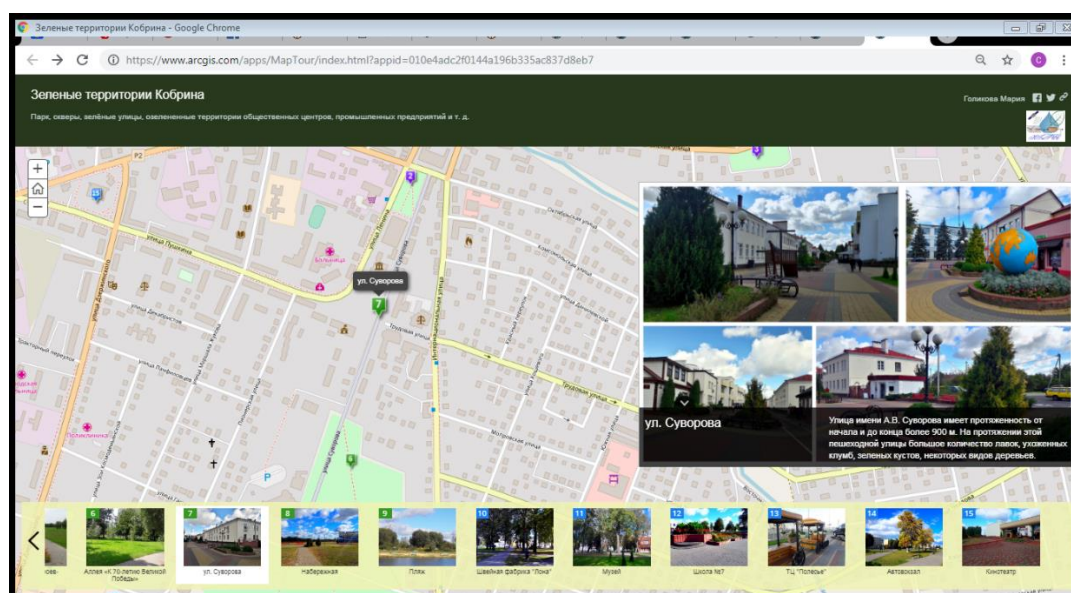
Зеленые территории Кобрина - Google Chrome

https://www.arcgis.com/apps/MapTour/index.html?appid=010e4adc2f0144a196b335ac837d8eb7

Зеленые территории Кобрина

Парк, скверы, зелёные улицы, озелененные территории общественных центров, промышленных предприятий и т. д.

Голикова Мария

+
−

P2
улица Пушкина
Больница
ул. Суворова
улица Суворова
Трудовая улица
Интернациональная улица
Октябрьская улица
Красная улица
Трудовая улица
Молодежная улица
улица Дзержинского
Поликлиника
улица Суворова
P

ул. Суворова

Улица имени А.В. Суворова имеет протяженность от начала и до конца более 900 м. На протяжении этой пешеходной улицы большое количество лавок, ухоженных клумб, зеленых кустов, некоторых видов деревьев.

6 Аллея «К 70-летию Великой Победы»
7 ул. Суворова
8 Набережная
9 Пляж
10 Швейная фабрика "Лона"
11 Музей
12 Школа №7
13 ТЦ "Полесье"
14 Автовокзал
15 Кинотеатр